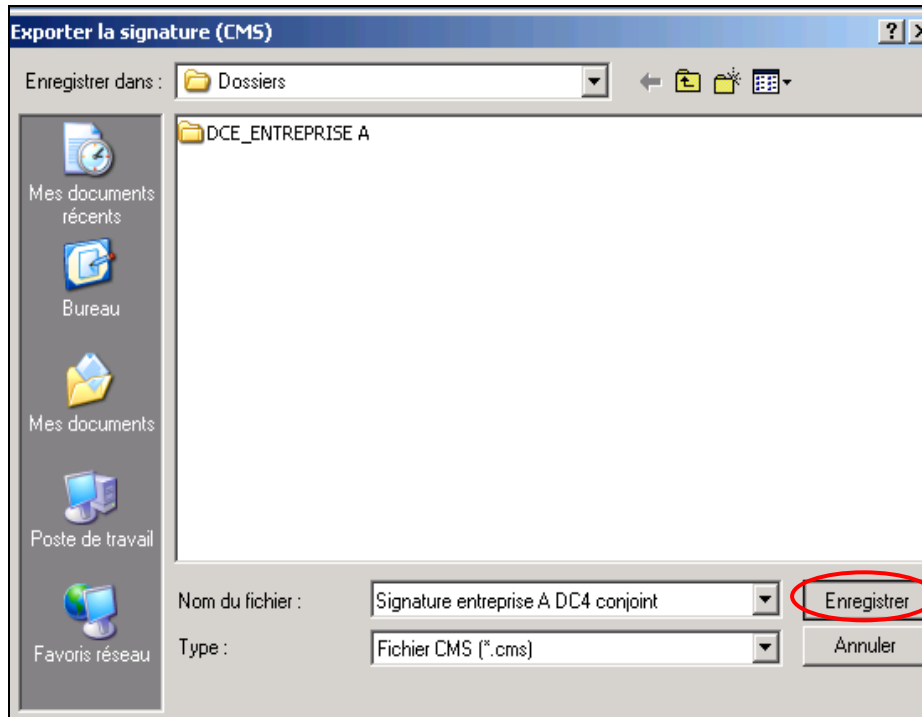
Exporter la signature (CMS)

?

Enregistrer dans : Dossiers

DCE_ENTREPRISE A

Mes documents récents

Bureau

Mes documents

Poste de travail

Favoris réseau

Nom du fichier : Signature entreprise A DC4 conjoint

Type : Fichier CMS (*.cms)

Enregistrer

Annuler